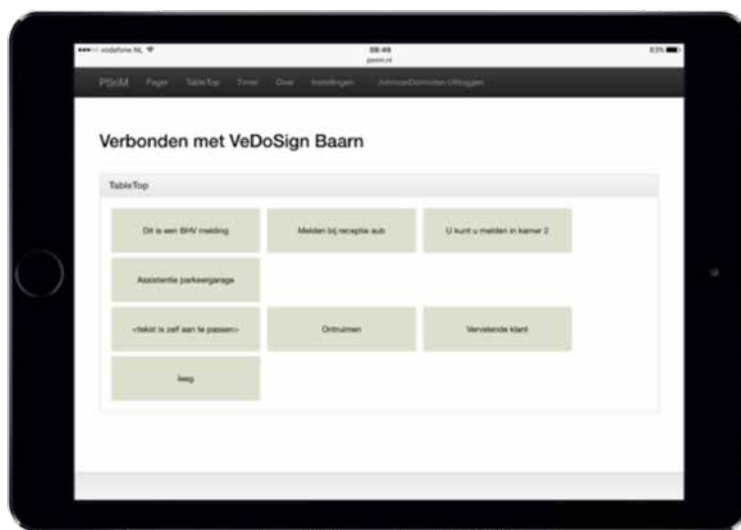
vodafone NL
09:49
psim.nl
63%

PSiM Pager TableTop Timer Over Instellingen JohnvanDomselen Uitloggen

Verbonden met VeDoSign Baarn

TableTop

Dit is een BHV melding

Melden bij receptie aub

U kunt u melden in kamer 2

Assistentie parkeergarage

<tekst is zelf aan te passen>

Ontruimen

Vervelende klant

leeg